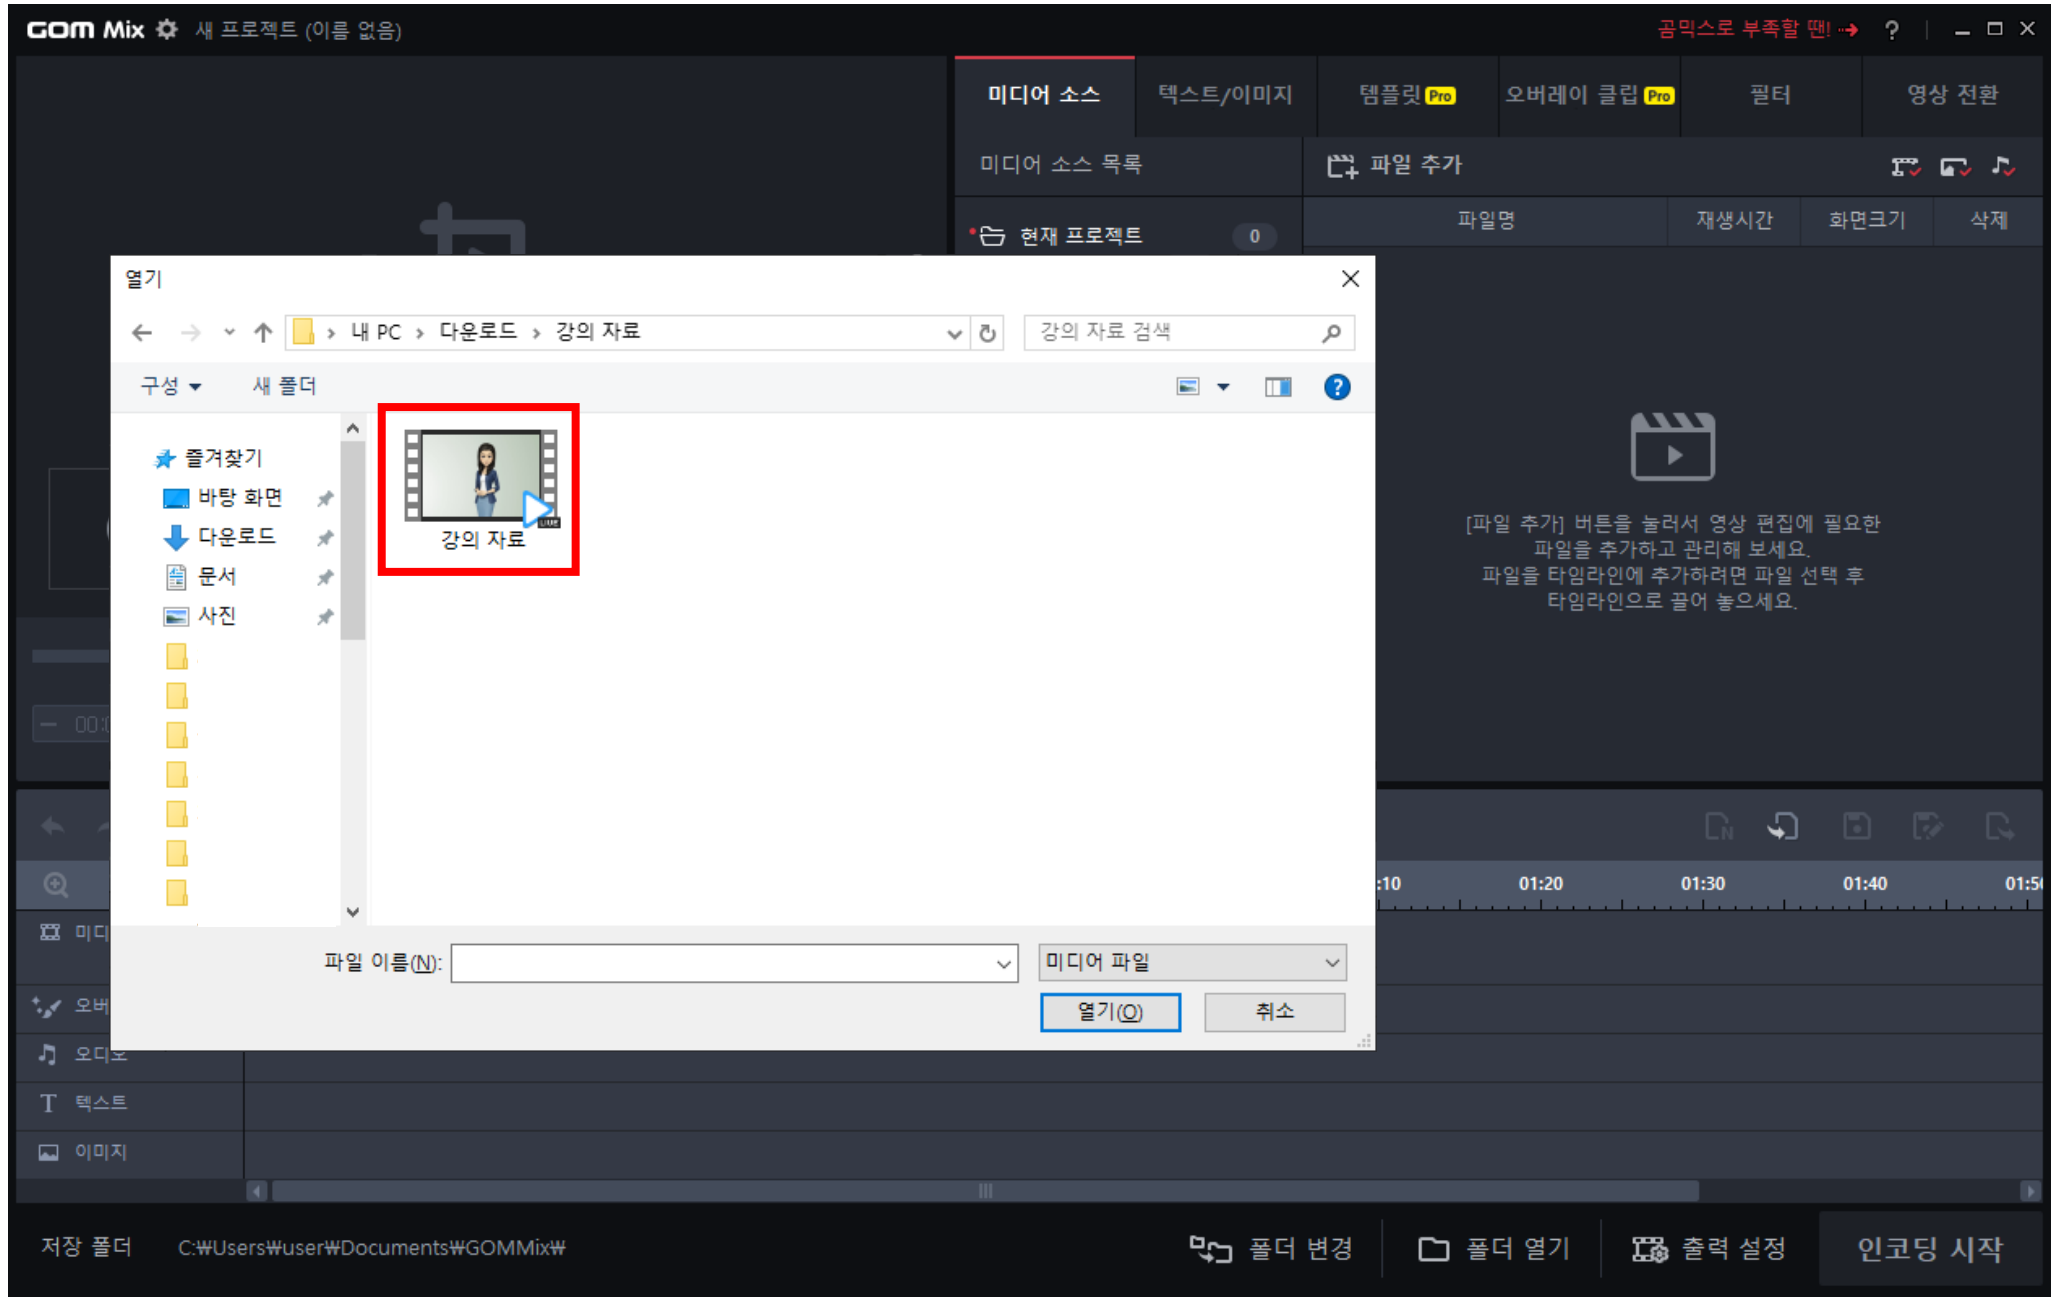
GOM Mix 새 프로젝트 (이름 없음)

곰믹스로 부족할 땐! ➔ ?

미디어 소스 | 텍스트/이미지 | 템플릿 Pro | 오버레이 클립 Pro | 필터 | 영상 전환

미디어 소스 목록

파일 추가

현재 프로젝트 0

| 파일명 | 재생시간 | 화면크기 | 삭제 |
|---|---|---|---|

[파일 추가] 버튼을 눌러서 영상 편집에 필요한 파일을 추가하고 관리해 보세요.
파일을 타임라인에 추가하려면 파일 선택 후 타임라인으로 끌어 놓으세요.

열기

내 PC › 다운로드 › 강의 자료

강의 자료 검색

구성 ▾ 새 폴더

즐겨찾기
바탕 화면
다운로드
문서
사진

강의 자료

파일 이름(N):

미디어 파일

열기(O) 취소

:10 01:20 01:30 01:40 01:5

미디

오버

오디오

텍스트

이미지

저장 폴더 C:₩Users₩user₩Documents₩GOMMix₩

폴더 변경 폴더 열기 출력 설정 인코딩 시작